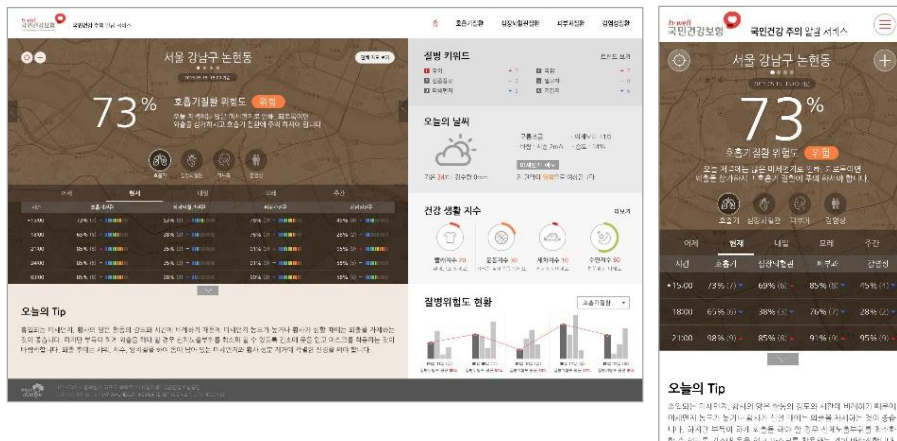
국민건강보험 국민건강 주의 알림 서비스

홈 호흡기질환 심뇌혈관질환 피부질환 감염질환

서울 강남구 논현동

73%

호흡기질환 위험도 위험

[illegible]

호흡기 심뇌혈관질환 피부 감염

어제 현재 내일 모레 주간

| 시간 | 호흡기 | 심뇌혈관질환 | 피부질환 | 감염질환 |
|---|---|---|---|---|
| 15:00 | 73% | 69% | 85% | 45% |
| 18:00 | 65% | 38% | 76% | 25% |
| 21:00 | 98% | 85% | 91% | 95% |
| 24:00 | 65% | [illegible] | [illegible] | 45% |
| 03:00 | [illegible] | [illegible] | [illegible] | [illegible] |

질병 키워드

오늘의 날씨

건강 생활 지수

질병위험도 현황

오늘의 Tip

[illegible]

h-well 국민건강보험 국민건강 주의 알림 서비스

서울 강남구 논현동

73%

호흡기 질환 위험도 위험

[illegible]

호흡기 심뇌혈관질환 피부 감염

어제 현재 내일 모레 주간

| 시간 | 호흡기 | 심뇌혈관질환 | 피부 | 감염병 |
|---|---|---|---|---|
| 15:00 | 73% | 69% | 85% | 45% |
| 18:00 | 65% | 38% | 76% | 25% |
| 21:00 | 98% | 85% | 91% | 95% |

오늘의 Tip

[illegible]